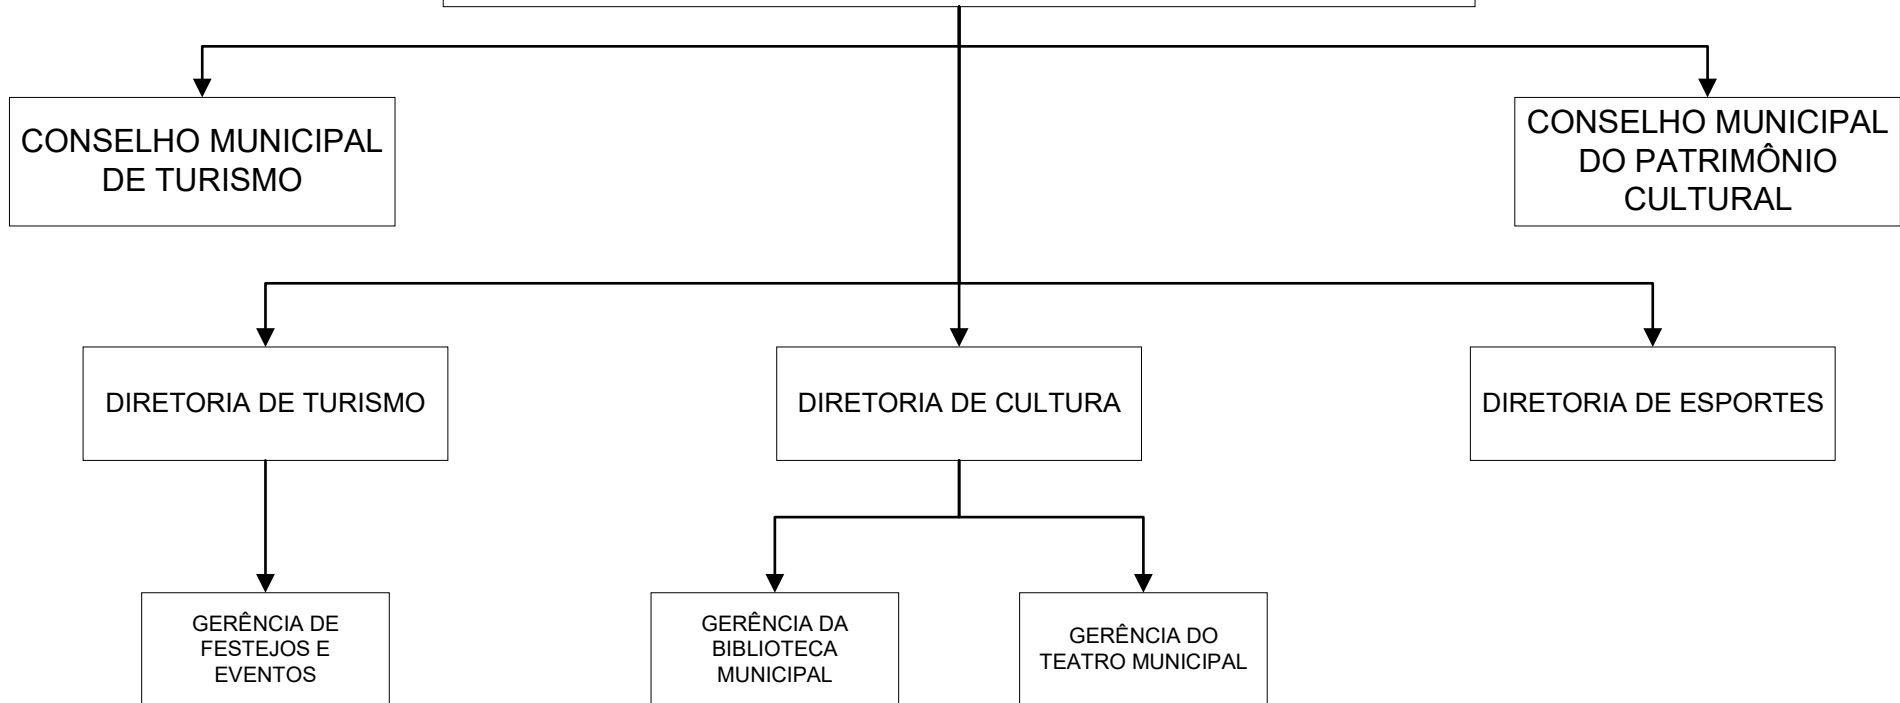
CONSELHO MUNICIPAL DE TURISMO

CONSELHO MUNICIPAL DO PATRIMÔNIO CULTURAL

DIRETORIA DE TURISMO

DIRETORIA DE CULTURA

DIRETORIA DE ESPORTES

GERÊNCIA DE FESTEJOS E EVENTOS

GERÊNCIA DA BIBLIOTECA MUNICIPAL

GERÊNCIA DO TEATRO MUNICIPAL